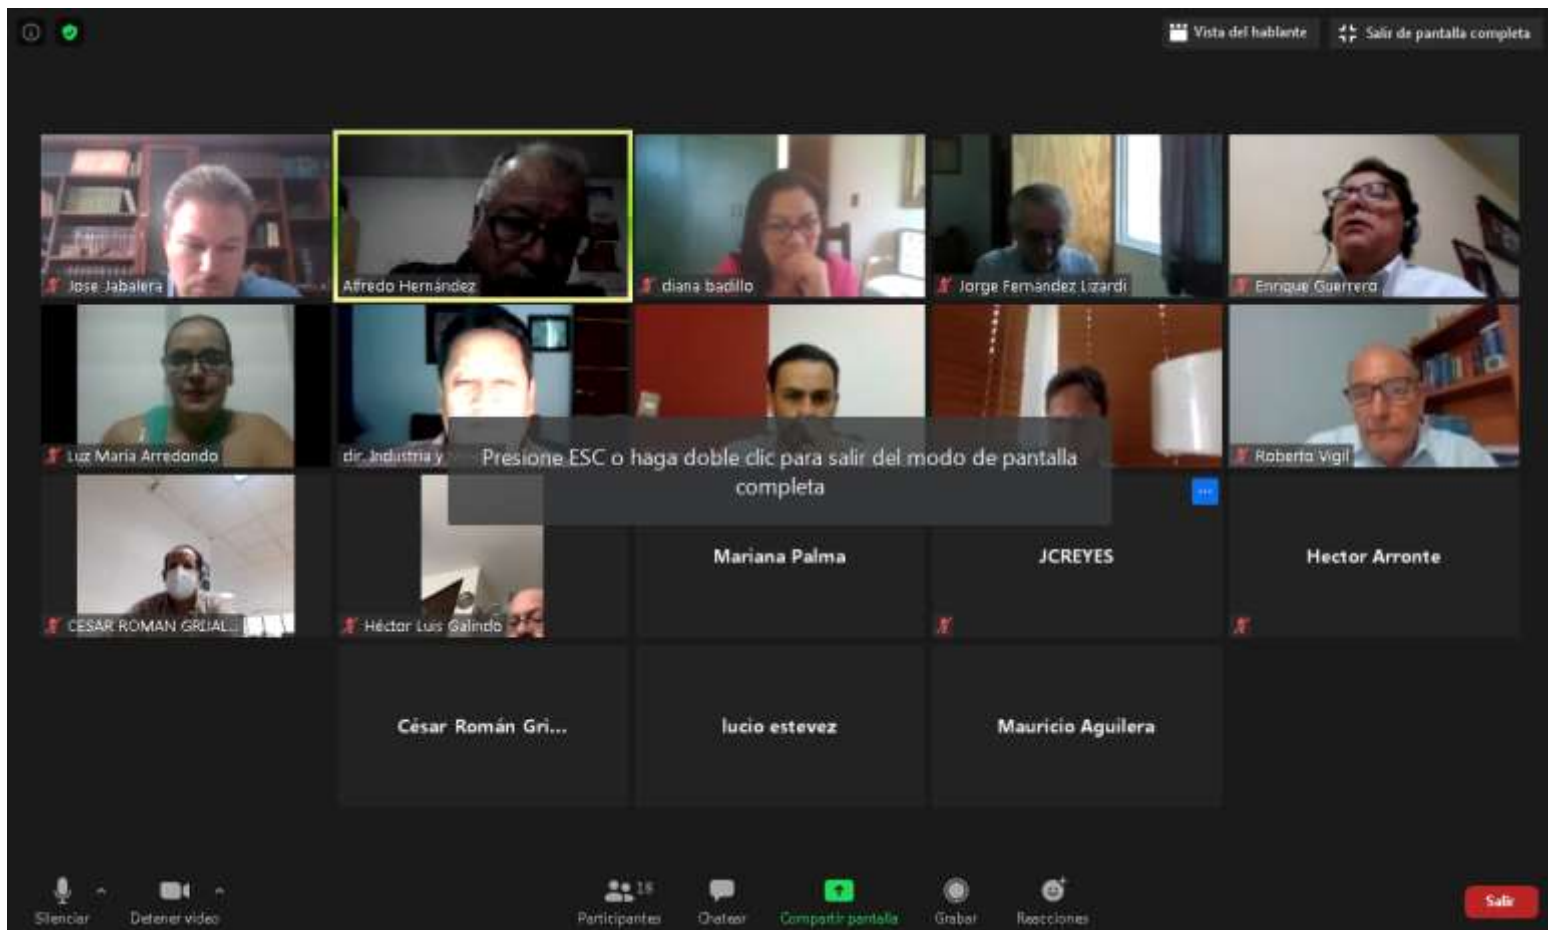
Vista del hablante
Salir de pantalla completa

Jose Jabalera
Alfredo Hernández
diana badillo
Jorge Fernández Lizardi
Enrique Guerrero

Luz María Arredondo
dir. Industria y
Roberto Vigil

Presione ESC o haga doble clic para salir del modo de pantalla completa

CESAR ROMAN GRIJAL...
Héctor Luis Galindo
Mariana Palma
JCREYES
Hector Arronte

César Román Gri...
lucio estevez
Mauricio Aguilera

Silenciar
Detener video
Participantes 18
Chatear
Compartir pantalla
Grabar
Reacciones
Salir